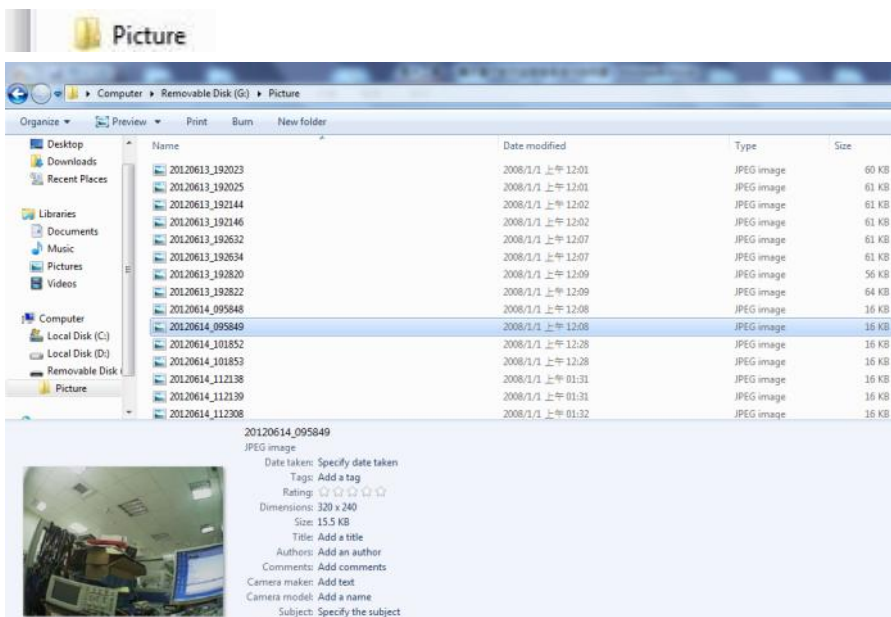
Picture

Computer ▸ Removable Disk (G:) ▸ Picture

Organize ▾ Preview ▾ Print Burn New folder

Desktop
Downloads
Recent Places

Libraries
Documents
Music
Pictures
Videos

Computer
Local Disk (C:)
Local Disk (D:)
Removable Disk (
Picture

| Name | Date modified | Type | Size |
|---|---|---|---|
| 20120613_192023 | 2008/1/1 上午 12:01 | JPEG image | 60 KB |
| 20120613_192025 | 2008/1/1 上午 12:01 | JPEG image | 61 KB |
| 20120613_192144 | 2008/1/1 上午 12:02 | JPEG image | 61 KB |
| 20120613_192146 | 2008/1/1 上午 12:02 | JPEG image | 61 KB |
| 20120613_192632 | 2008/1/1 上午 12:07 | JPEG image | 61 KB |
| 20120613_192634 | 2008/1/1 上午 12:07 | JPEG image | 61 KB |
| 20120613_192820 | 2008/1/1 上午 12:09 | JPEG image | 56 KB |
| 20120613_192822 | 2008/1/1 上午 12:09 | JPEG image | 64 KB |
| 20120614_095848 | 2008/1/1 上午 12:08 | JPEG image | 16 KB |
| 20120614_095849 | 2008/1/1 上午 12:08 | JPEG image | 16 KB |
| 20120614_101852 | 2008/1/1 上午 12:28 | JPEG image | 16 KB |
| 20120614_101853 | 2008/1/1 上午 12:28 | JPEG image | 16 KB |
| 20120614_112138 | 2008/1/1 上午 01:31 | JPEG image | 16 KB |
| 20120614_112139 | 2008/1/1 上午 01:31 | JPEG image | 16 KB |
| 20120614_112308 | 2008/1/1 上午 01:32 | JPEG image | 16 KB |

20120614_095849
JPEG image
Date taken: Specify date taken
Tags: Add a tag
Rating: ☆☆☆☆☆
Dimensions: 320 x 240
Size: 15.5 KB
Title: Add a title
Authors: Add an author
Comments: Add comments
Camera maker: Add text
Camera model: Add a name
Subject: Specify the subject